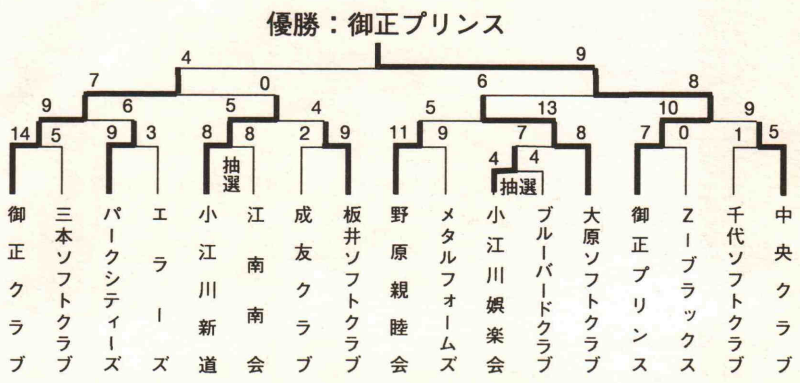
優勝：御正プリンス

4　9

7　6　8

9　6　5　0　4　5　13　10　9

14　5　9　3　8　8　2　9　11　9　7　8　7　0　1　5

抽選

4　4

抽選

御正クラブ

三本ソフトクラブ

パークシティーズ

エラーズ

小江川新道

江南南会

成友クラブ

板井ソフトクラブ

野原親睦会

メタルフォームズ

小江川娯楽会

ブルーバードクラブ

大原ソフトクラブ

御正プリンス

Zーブラックス

千代ソフトクラブ

中央クラブ